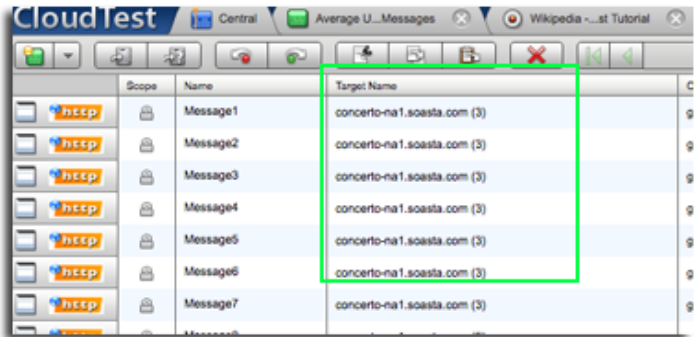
CloudTest Central Average U...Messages Wikipedia -...st Tutorial

| | Scope | Name | Target Name | C |
|---|---|---|---|---|
| http | | Message1 | concerto-na1.soasta.com (3) | g |
| http | | Message2 | concerto-na1.soasta.com (3) | g |
| http | | Message3 | concerto-na1.soasta.com (3) | g |
| http | | Message4 | concerto-na1.soasta.com (3) | g |
| http | | Message5 | concerto-na1.soasta.com (3) | g |
| http | | Message6 | concerto-na1.soasta.com (3) | g |
| http | | Message7 | concerto-na1.soasta.com (3) | g |
| | | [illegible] | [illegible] | |